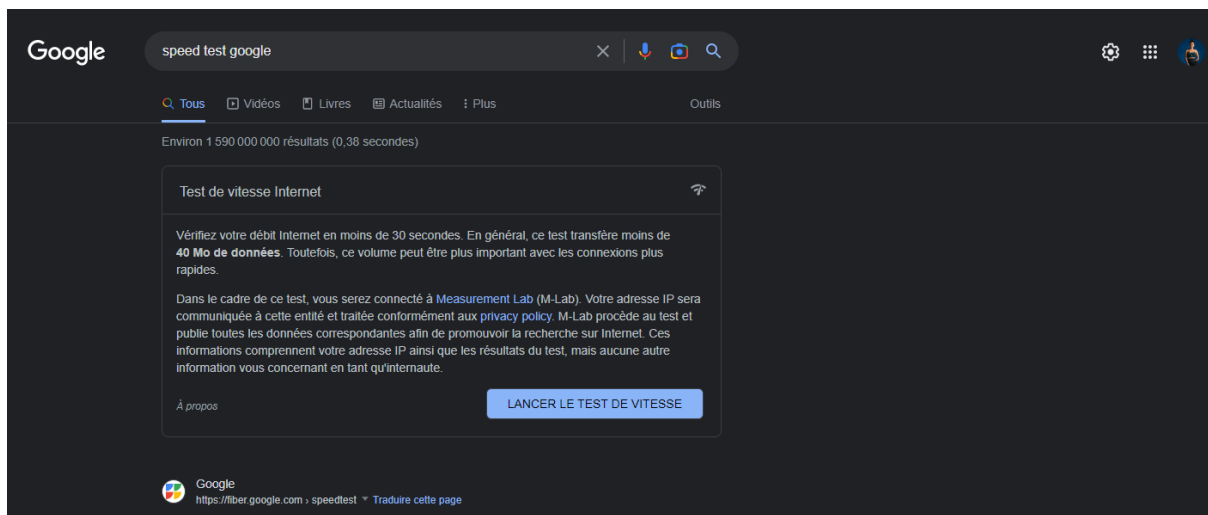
Google

speed test google

Tous  Vidéos  Livres  Actualités  Plus  Outils

Environ 1 590 000 000 résultats (0,38 secondes)

Test de vitesse Internet

Vérifiez votre débit Internet en moins de 30 secondes. En général, ce test transfère moins de **40 Mo de données**. Toutefois, ce volume peut être plus important avec les connexions plus rapides.

Dans le cadre de ce test, vous serez connecté à Measurement Lab (M-Lab). Votre adresse IP sera communiquée à cette entité et traitée conformément aux privacy policy. M-Lab procède au test et publie toutes les données correspondantes afin de promouvoir la recherche sur Internet. Ces informations comprennent votre adresse IP ainsi que les résultats du test, mais aucune autre information vous concernant en tant qu'internaute.

À propos

LANCER LE TEST DE VITESSE

Google
https://fiber.google.com › speedtest  Traduire cette page